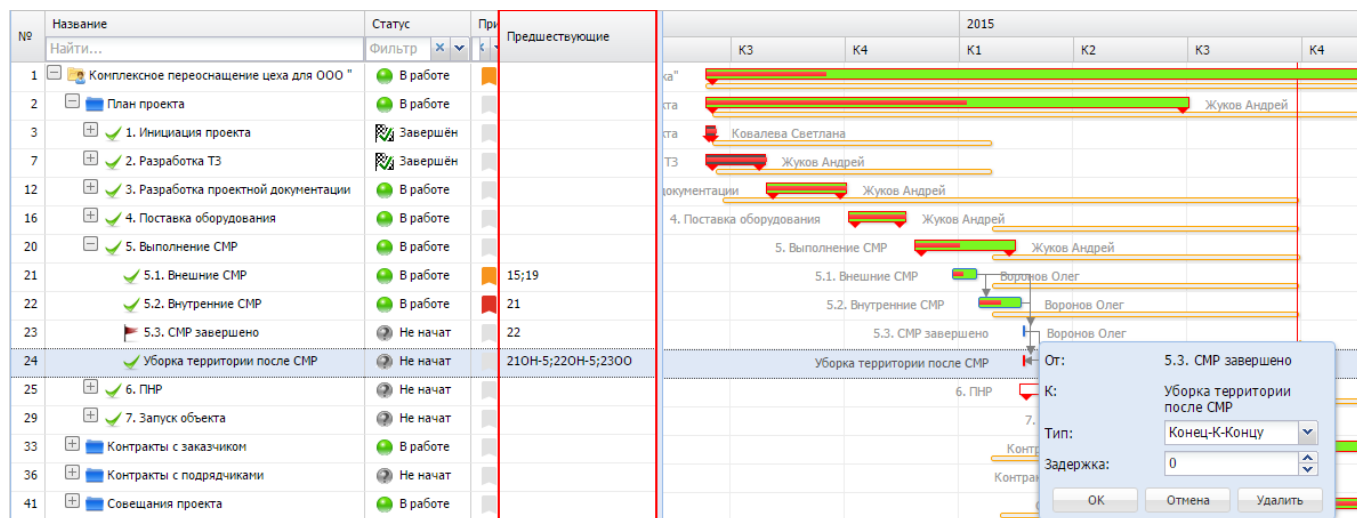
| № | Название | Статус | При | Предшествующие |
|---|---|---|---|---|
| | Найти... | Фильтр | | |
| 1 | Комплексное переоснащение цеха для ООО " | В работе | | |
| 2 | План проекта | В работе | | |
| 3 | 1. Инициация проекта | Завершён | | |
| 7 | 2. Разработка ТЗ | Завершён | | |
| 12 | 3. Разработка проектной документации | В работе | | |
| 16 | 4. Поставка оборудования | В работе | | |
| 20 | 5. Выполнение СМР | В работе | | |
| 21 | 5.1. Внешние СМР | В работе | | 15;19 |
| 22 | 5.2. Внутренние СМР | В работе | | 21 |
| 23 | 5.3. СМР завершено | Не начат | | 22 |
| 24 | Уборка территории после СМР | Не начат | | 21ОН-5;22ОН-5;23ОО |
| 25 | 6. ПНР | Не начат | | |
| 29 | 7. Запуск объекта | Не начат | | |
| 33 | Контракты с заказчиком | В работе | | |
| 36 | Контракты с подрядчиками | Не начат | | |
| 41 | Совещания проекта | В работе | | |

2015
К3 К4 К1 К2 К3 К4

ка"
кта Жуков Андрей
кта Ковалева Светлана
ТЗ Жуков Андрей
документации Жуков Андрей
4. Поставка оборудования Жуков Андрей
5. Выполнение СМР Жуков Андрей
5.1. Внешние СМР Воронов Олег
5.2. Внутренние СМР Воронов Олег
5.3. СМР завершено Воронов Олег
Уборка территории после СМР
6. ПНР
7.
Контр
Контрак

От: 5.3. СМР завершено
К: Уборка территории после СМР
Тип: Конец-К-Концу
Задержка: 0
ОК Отмена Удалить